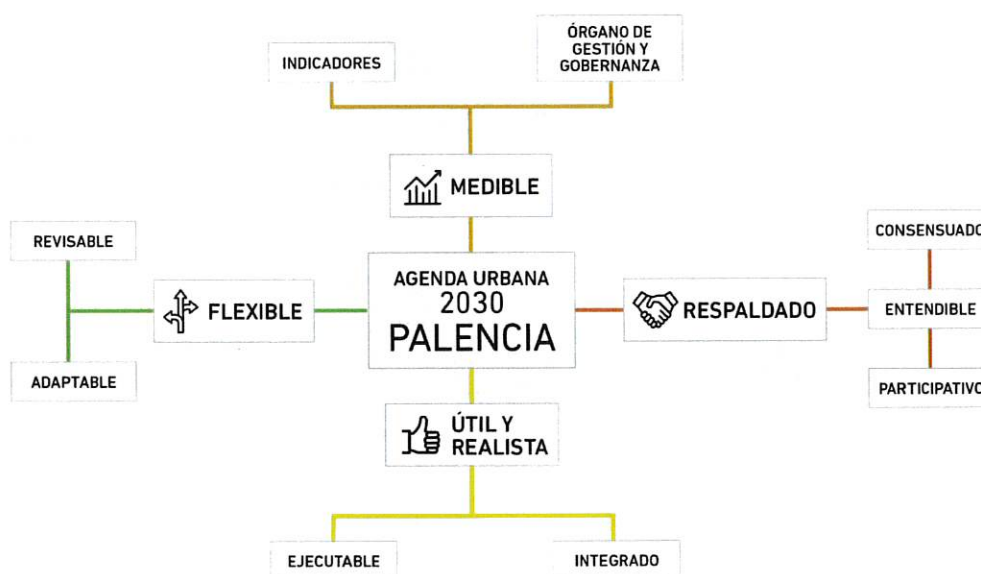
INDICADORES

ÓRGANO DE GESTIÓN Y GOBERNANZA

MEDIBLE

REVISABLE

FLEXIBLE

ADAPTABLE

AGENDA URBANA
2030
PALENCIA

RESPALDADO

CONSENSUADO

ENTENDIBLE

PARTICIPATIVO

ÚTIL Y REALISTA

EJECUTABLE

INTEGRADO